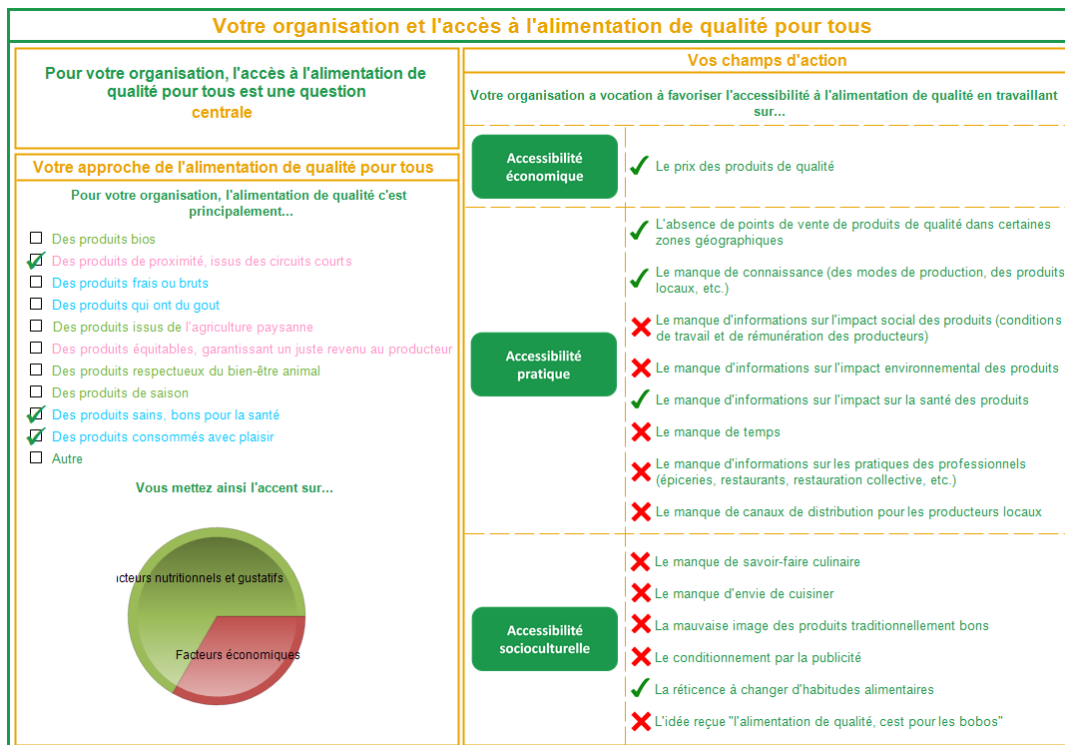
Votre organisation et l'accès à l'alimentation de qualité pour tous

Pour votre organisation, l'accès à l'alimentation de qualité pour tous est une question centrale

Votre approche de l'alimentation de qualité pour tous

Pour votre organisation, l'alimentation de qualité c'est principalement...

Des produits bios
Des produits de proximité, issus des circuits courts
Des produits frais ou bruts
Des produits qui ont du gout
Des produits issus de l'agriculture paysanne
Des produits équitables, garantissant un juste revenu au producteur
Des produits respectueux du bien-être animal
Des produits de saison
Des produits sains, bons pour la santé
Des produits consommés avec plaisir
Autre

Vous mettez ainsi l'accent sur...

cteurs nutritionnels et gustatifs
Facteurs économiques

Vos champs d'action

Votre organisation a vocation à favoriser l'accessibilité à l'alimentation de qualité en travaillant sur...

Accessibilité économique
Le prix des produits de qualité

Accessibilité pratique
L'absence de points de vente de produits de qualité dans certaines zones géographiques
Le manque de connaissance (des modes de production, des produits locaux, etc.)
Le manque d'informations sur l'impact social des produits (conditions de travail et de rémunération des producteurs)
Le manque d'informations sur l'impact environnemental des produits
Le manque d'informations sur l'impact sur la santé des produits
Le manque de temps
Le manque d'informations sur les pratiques des professionnels (épiceries, restaurants, restauration collective, etc.)
Le manque de canaux de distribution pour les producteurs locaux

Accessibilité socioculturelle
Le manque de savoir-faire culinaire
Le manque d'envie de cuisiner
La mauvaise image des produits traditionnellement bons
Le conditionnement par la publicité
La réticence à changer d'habitudes alimentaires
L'idée reçue "l'alimentation de qualité, cest pour les bobos"